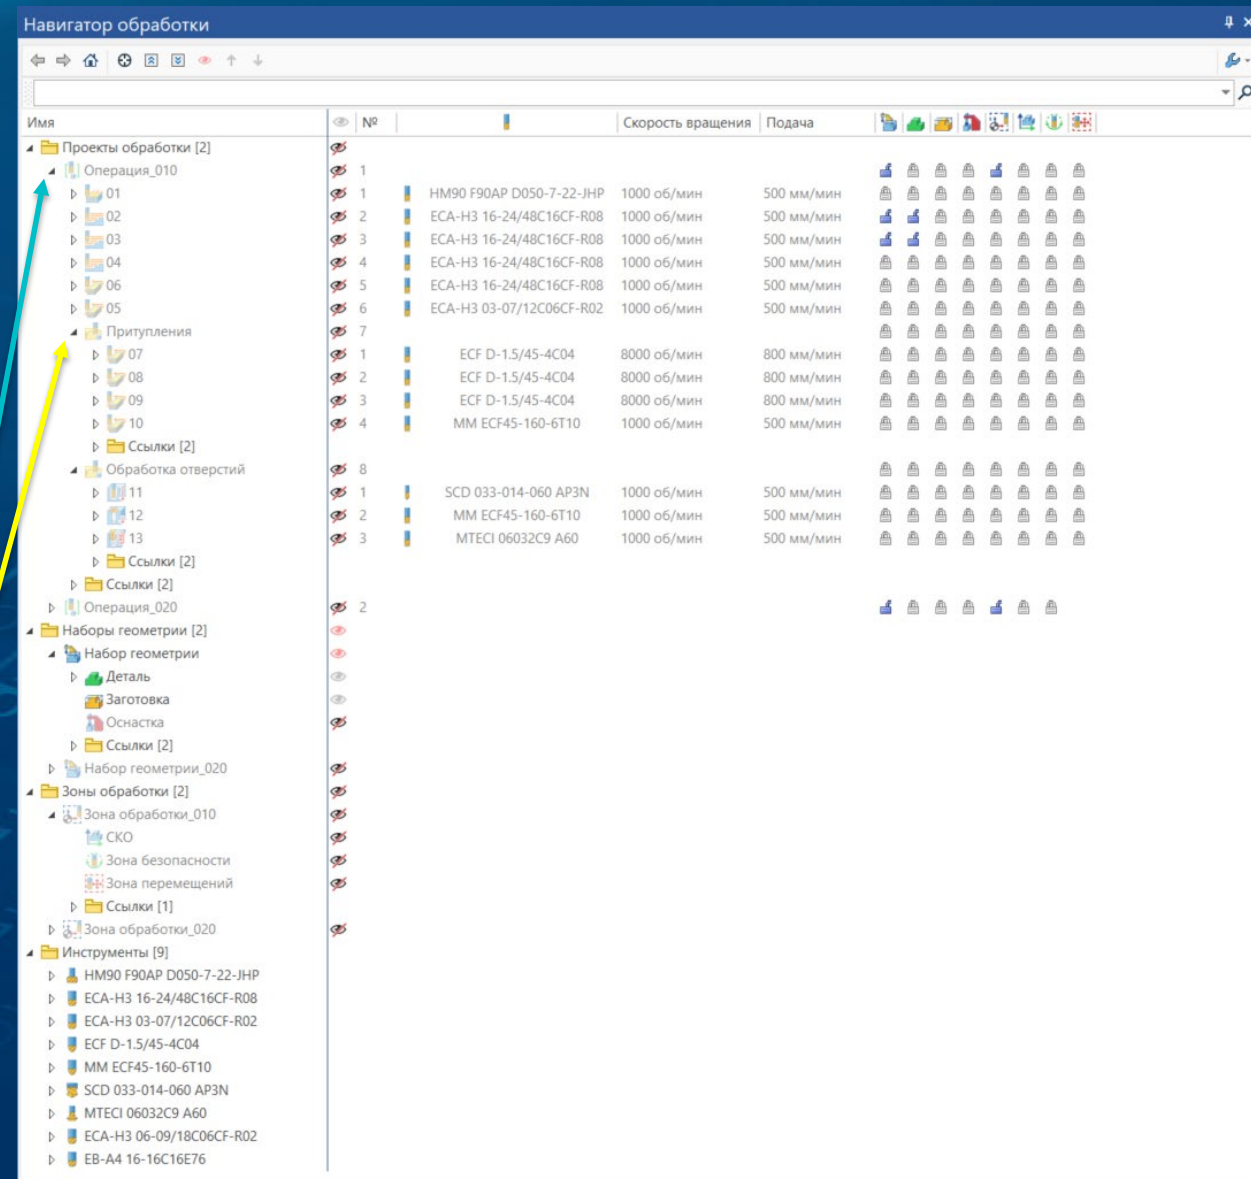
Навигатор обработки

| Имя | № | | Скорость вращения | Подача |
|---|---|---|---|---|
| Проекты обработки [2] | | | | |
| Операция_010 | 1 | | | |
| 01 | 1 | HM90 F90AP D050-7-22-JHP | 1000 об/мин | 500 мм/мин |
| 02 | 2 | ECA-H3 16-24/48C16CF-R08 | 1000 об/мин | 500 мм/мин |
| 03 | 3 | ECA-H3 16-24/48C16CF-R08 | 1000 об/мин | 500 мм/мин |
| 04 | 4 | ECA-H3 16-24/48C16CF-R08 | 1000 об/мин | 500 мм/мин |
| 06 | 5 | ECA-H3 16-24/48C16CF-R08 | 1000 об/мин | 500 мм/мин |
| 05 | 6 | ECA-H3 03-07/12C06CF-R02 | 1000 об/мин | 500 мм/мин |
| Притупления | 7 | | | |
| 07 | 1 | ECF D-1.5/45-4C04 | 8000 об/мин | 800 мм/мин |
| 08 | 2 | ECF D-1.5/45-4C04 | 8000 об/мин | 800 мм/мин |
| 09 | 3 | ECF D-1.5/45-4C04 | 8000 об/мин | 800 мм/мин |
| 10 | 4 | MM ECF45-160-6T10 | 1000 об/мин | 500 мм/мин |
| Ссылки [2] | | | | |
| Обработка отверстий | 8 | | | |
| 11 | 1 | SCD 033-014-060 AP3N | 1000 об/мин | 500 мм/мин |
| 12 | 2 | MM ECF45-160-6T10 | 1000 об/мин | 500 мм/мин |
| 13 | 3 | MTECI 06032C9 A60 | 1000 об/мин | 500 мм/мин |
| Ссылки [2] | | | | |
| Ссылки [2] | | | | |
| Операция_020 | 2 | | | |

Наборы геометрии [2]
Набор геометрии
Деталь
Заготовка
Оснастка
Ссылки [2]
Набор геометрии_020
Зоны обработки [2]
Зона обработки_010
СКО
Зона безопасности
Зона перемещений
Ссылки [1]
Зона обработки_020
Инструменты [9]
HM90 F90AP D050-7-22-JHP
ECA-H3 16-24/48C16CF-R08
ECA-H3 03-07/12C06CF-R02
ECF D-1.5/45-4C04
MM ECF45-160-6T10
SCD 033-014-060 AP3N
MTECI 06032C9 A60
ECA-H3 06-09/18C06CF-R02
EB-A4 16-16C16E76